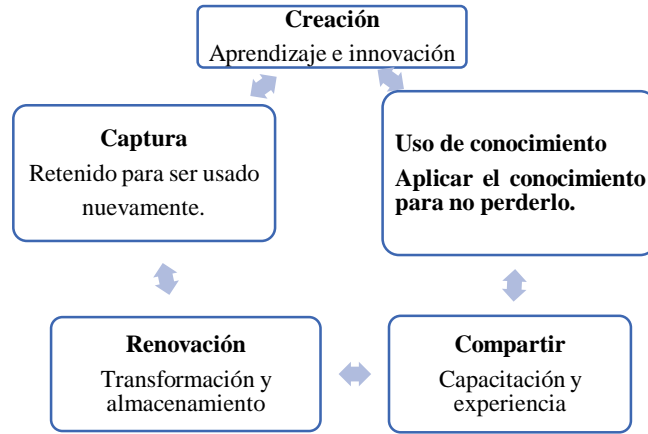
Creación
Aprendizaje e innovación

Uso de conocimiento
Aplicar el conocimiento para no perderlo.

Compartir
Capacitación y experiencia

Renovación
Transformación y almacenamiento

Captura
Retenido para ser usado nuevamente.